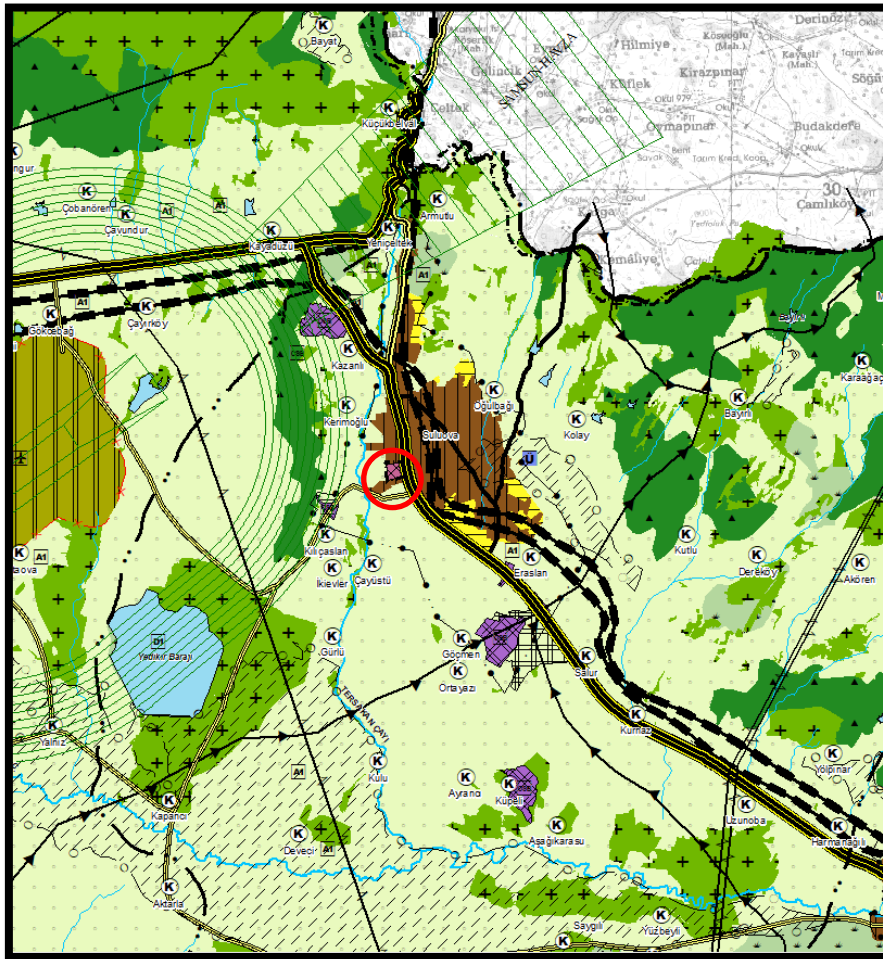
K
Bayat
Derinöz
Hilmiye
Kösoğlu (Mah.)
Kayaşlı (Mah.)
Söğü
SAMSUN İL SINIRI
Gelincik
Kirazpınar
Küflek
K
Küçükbelevi
Çeltek
Oymapınar
Budakdere
Sivak
Tarım Kred. Koop.
ngur
K
K
Çobanören
K
A1
Çavundur
K
Armutlu
30
Çamlıköy
K
Kayadüzü
K
Yeniçeltek
Çamaliye
A1
K
Gökçebağ
K
Çalyırköy
K
Kazanlı
K
Kerimoğlu
K
Oğulbağı
Suluova
K
Kolay
K
Bayırlı
Karaağaç
U
K
Kılıçaslan
K
İkievler
K
Çayüstü
A1
K
Eraslan
K
Kutlu
K
Dereköy
K
Akören
A1
aova
D1
Yedikır Barajı
K
Gürlü
K
Göçmen
K
Ortayazı
K
Salur
K
Kumaç
TERSAKAN ÇAYI
K
Yalnız
A1
K
Kulu
K
Ayrancı
K
Küpeli
K
Yolpınar
K
Kapancı
K
Devecir
A1
K
Aşağıkarasu
K
Uzunoba
K
Harmanağılı
K
Aktarla
K
Saygılı
K
Yüzbeyli
K